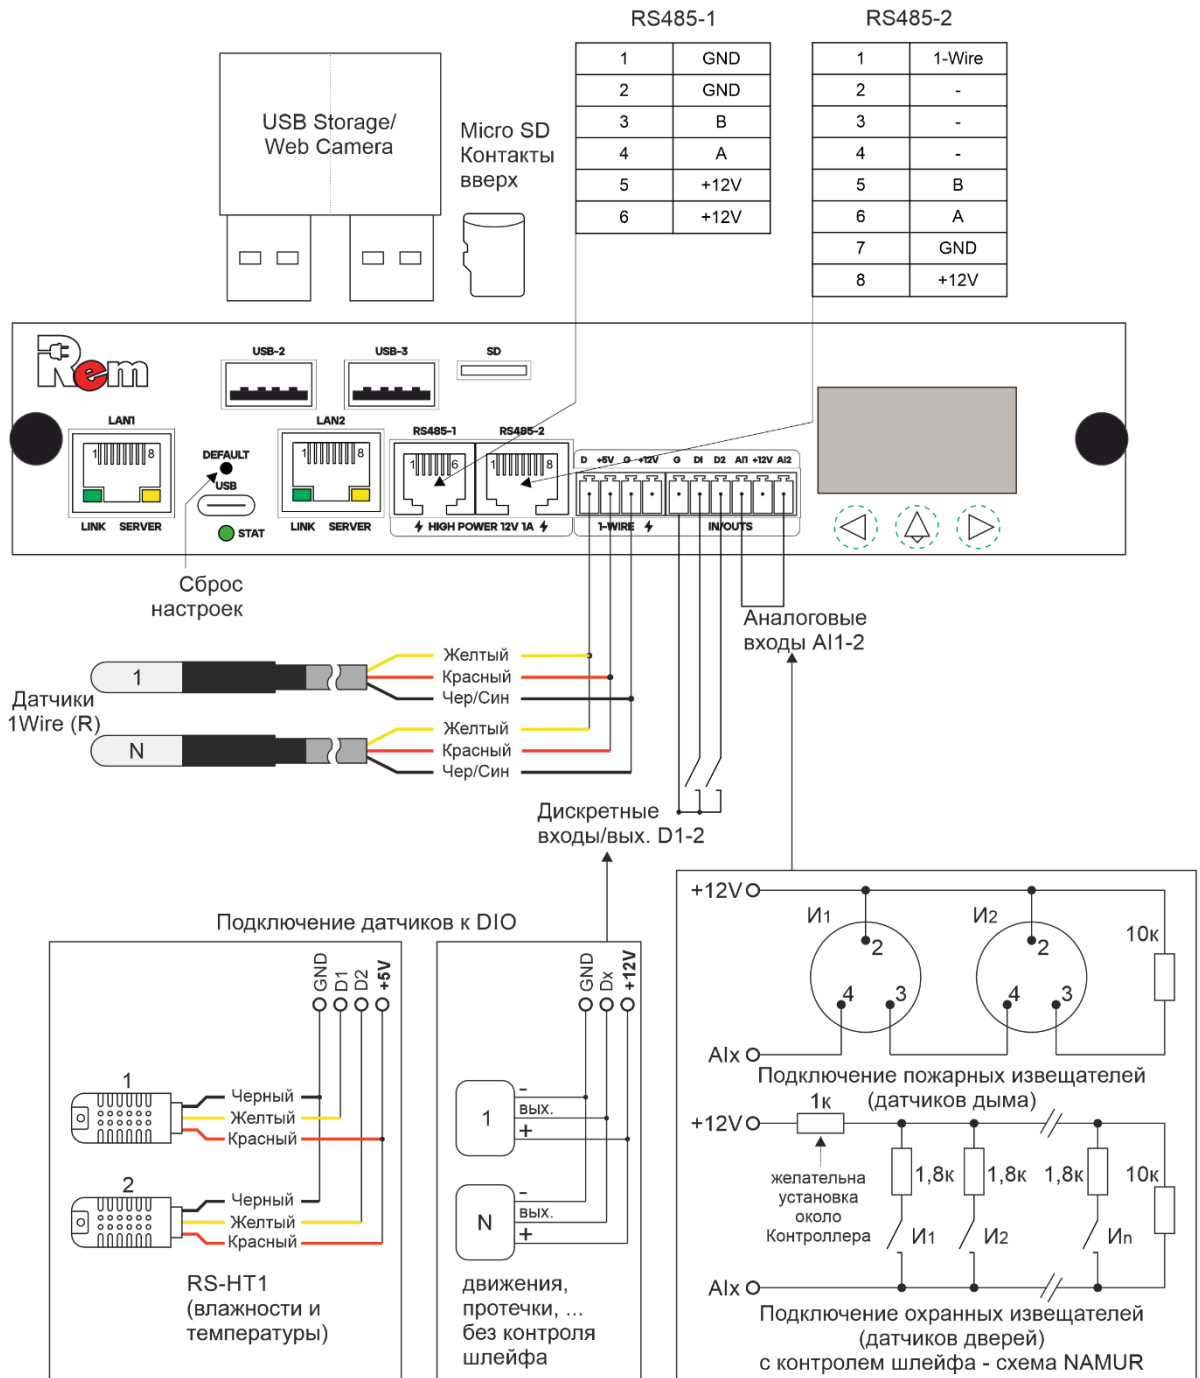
RS485-1

| 1 | GND |
|---|---|
| 2 | GND |
| 3 | B |
| 4 | A |
| 5 | +12V |
| 6 | +12V |

RS485-2

| 1 | 1-Wire |
|---|---|
| 2 | - |
| 3 | - |
| 4 | - |
| 5 | B |
| 6 | A |
| 7 | GND |
| 8 | +12V |

USB Storage/ Web Camera

Micro SD Контакты вверх

Rem

USB-2 USB-3 SD

LAN1 LINK SERVER DEFAULT USB STAT LAN2 LINK SERVER RS485-1 RS485-2 HIGH POWER 12V 1A

D +5V G +12V G DI D2 AI1 +12V AI2

1-WIRE IN/OUTS

Сброс настроек

Аналоговые входы AI1-2

Датчики 1Wire (R)

1 Желтый Красный Чер/Син
N Желтый Красный Чер/Син

Дискретные входы/вых. D1-2

Подключение датчиков к DIO

GND D1 D2 +5V

1 Черный Желтый Красный
2 Черный Желтый Красный

RS-HT1 (влажности и температуры)

GND Dx +12V

1 - вых. +
N - вых. +

движения, протечки, ... без контроля шлейфа

+12V И1 И2 2 4 3 2 4 3 10к AIx

Подключение пожарных извещателей (датчиков дыма)

+12V 1к 1,8к 1,8к 1,8к 10к желательна установка около Контроллера И1 И2 Иn AIx

Подключение охранных извещателей (датчиков дверей) с контролем шлейфа - схема NAMUR